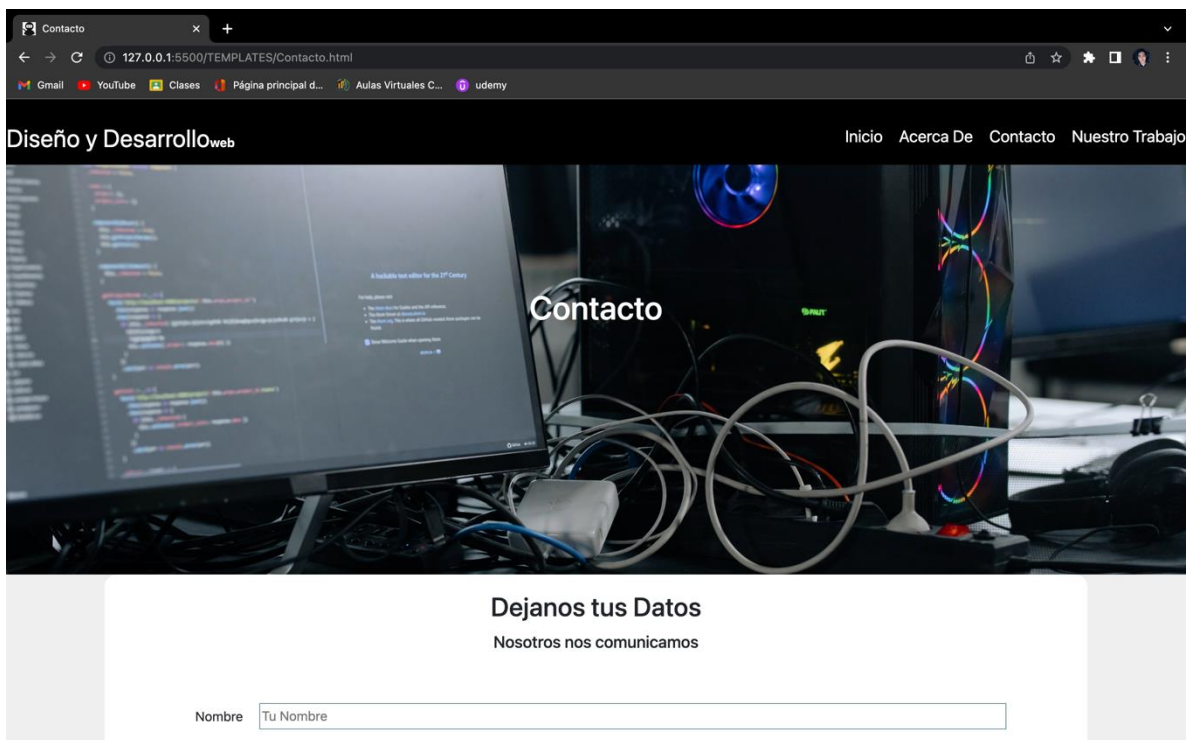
Contacto ×

127.0.0.1:5500/TEMPLATES/Contacto.html

Gmail YouTube Clases Página principal d... Aulas Virtuales C... udemy

Diseño y Desarrolloweb

Inicio Acerca De Contacto Nuestro Trabajo

A hackable text editor for the 21st Century

Contacto

Dejanos tus Datos

Nosotros nos comunicamos

Nombre Tu Nombre